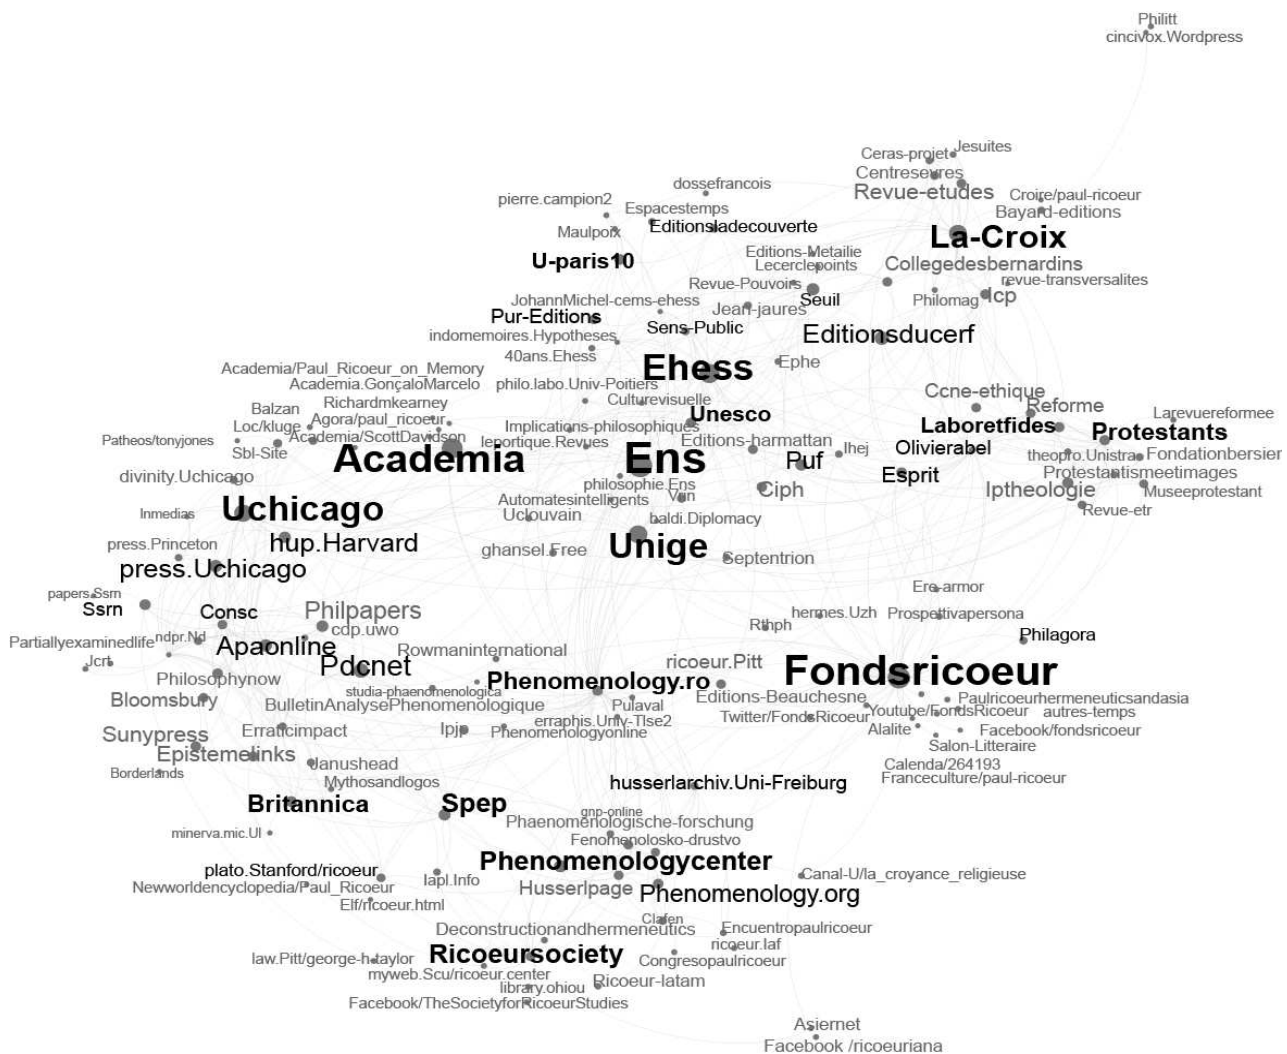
Philitt
cincivox.Wordpress

Ceras-projet
Jesuites
Centresevres
Revue-etudes
Croire/paul-ricoeur
Bayard-editions
La-Croix
dossefrancois
pierre.campion2
Espacestemps
Maulpoix
Editionsladecouverte
Editions-Metailie
Lecerclepoints
Collegedesbernardins
U-paris10
Revue-Pouvoirs
revue-transversalites
Seuil
Philomag
Icp
JohannMichel-cems-ehess
Pur-Editions
Jean-jaures
Sens-Public
Editionsducerf
indomemoires.Hypotheses
40ans.Ehess
Ehess
Ephe
Academia/Paul_Ricoeur_on_Memory
Academia.GonçaloMarcelo
philo.labo.Univ-Poitiers
Ccne-ethique
Culturevisuelle
Reforme
Richardmkearney
Balzan
Unesco
Larevuereformee
Agora/paul_ricoeur
Laboretfides
Protestants
Loc/kluge
Implications-philosophiques
Patheos/tonyjones
Academia/ScottDavidson
Editions-harmattan
Ihej
Olivierabel
theopro.Unistra
Fondationbersier
Sbl-Site
leportique.Revues
Academia
Ens
Puf
Protestantismeetimages
divinity.Uchicago
philosophie.Ens
Esprit
Iptheologie
Museeprotestant
Vrin
Ciph
Automatesintelligents
Uchicago
Revue-etr
Inmedias
Uclouvain
baldi.Diplomacy
hup.Harvard
press.Princeton
ghansel.Free
Unige
Septentrion
press.Uchicago
papers.Ssrn
Ere-armor
Ssrn
Philpapers
Consc
hermes.Uzh
Prospectivapersona
cdp.uwo
Rhph
Philagora
Partiallyexaminedlife
ndpr.Nd
Apaonline
Rowmaninternational
Icr
ricoeur.Pitt
Pdcnet
Fondsricoeur
Philosophynow
Phenomenology.ro
studia-phaenomenologica
Bloomsbury
Editions-Beauchesne
Paulricoeurhermeneuticsandasia
BulletinAnalysePhenomenologique
Pulaval
Youtube/FondsRicoeur
autres-temps
erraphis.Univ-Tlse2
Twitter/FondsRicoeur
Sunypress
Erraticimpact
Ipjp
Phenomenologyonline
Alalite
Facebook/fondsricoeur
Salon-Litteraire
Epistemelinks
Janushead
Calenda/264193
Borderlands
Mythosandlogos
Franceculture/paul-ricoeur
husserlarchiv.Uni-Freiburg
Britannica
Spep
gnp-online
Phaenomenologische-forschung
minerva.mic.Ul
Fenomenolosko-drustvo
Phenomenologycenter
plato.Stanford/ricoeur
Canal-U/la_croyance_religieuse
Iapl.Info
Newworldencyclopedia/Paul_Ricoeur
Husserlpage
Phenomenology.org
Elf/ricoeur.html
Clafen
Deconstructionandhermeneutics
Encuentropaulricoeur
ricoeur.laf
Ricoeursociety
law.Pitt/george-h-taylor
Congresopaulricoeur
myweb.Scu/ricoeur.center
Ricoeur-latam
library.ohiou
Facebook/TheSocietyforRicoeurStudies
Asiernet
Facebook /ricoeuriana